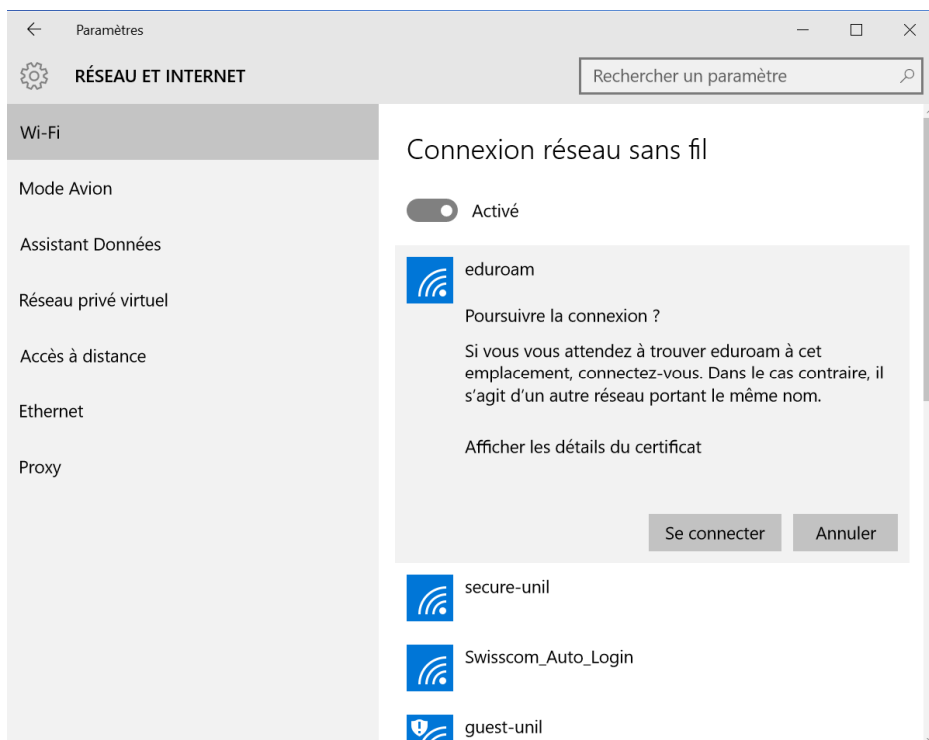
Paramètres

RÉSEAU ET INTERNET

Rechercher un paramètre

Wi-Fi

Mode Avion

Assistant Données

Réseau privé virtuel

Accès à distance

Ethernet

Proxy

Connexion réseau sans fil

Activé

eduroam

Poursuivre la connexion ?

Si vous vous attendez à trouver eduroam à cet emplacement, connectez-vous. Dans le cas contraire, il s'agit d'un autre réseau portant le même nom.

Afficher les détails du certificat

Se connecter

Annuler

secure-unil

Swisscom_Auto_Login

guest-unil